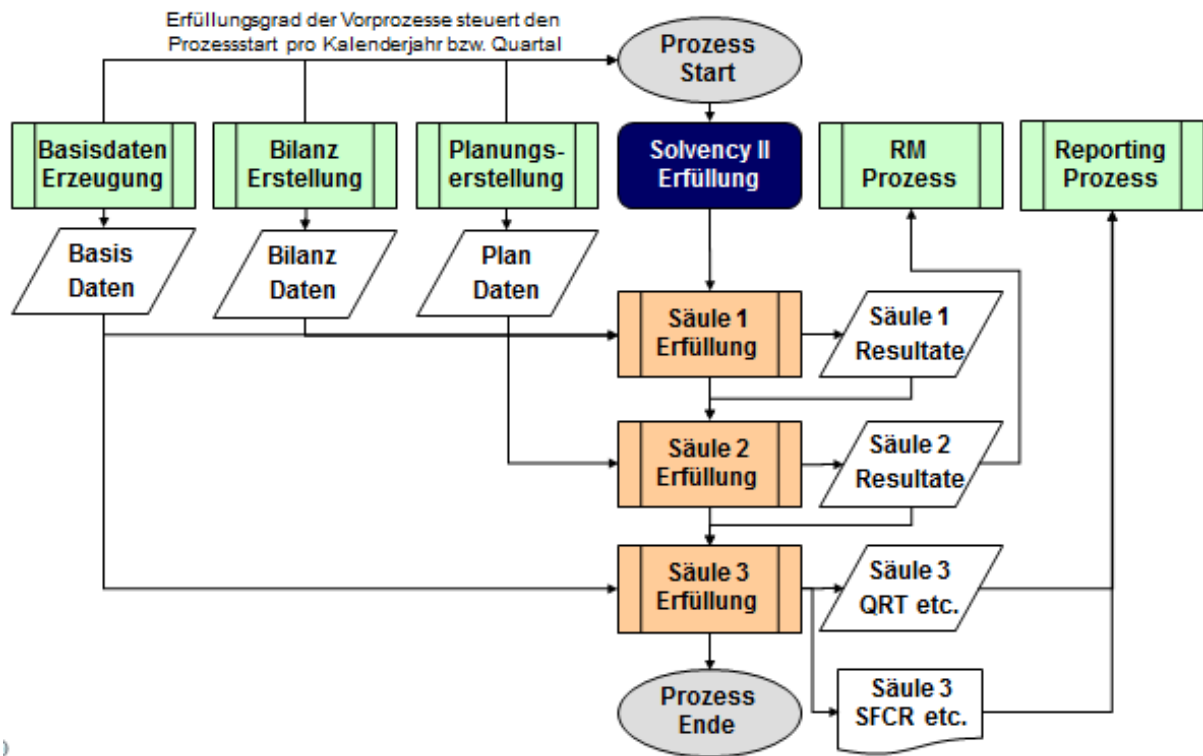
Erfüllungsgrad der Vorprozesse steuert den Prozessstart pro Kalenderjahr bzw. Quartal

Prozess Start

Basisdaten Erzeugung

Bilanz Erstellung

Planungserstellung

Solvency II Erfüllung

RM Prozess

Reporting Prozess

Basis Daten

Bilanz Daten

Plan Daten

Säule 1 Erfüllung

Säule 1 Resultate

Säule 2 Erfüllung

Säule 2 Resultate

Säule 3 Erfüllung

Säule 3 QRT etc.

Prozess Ende

Säule 3 SFCR etc.